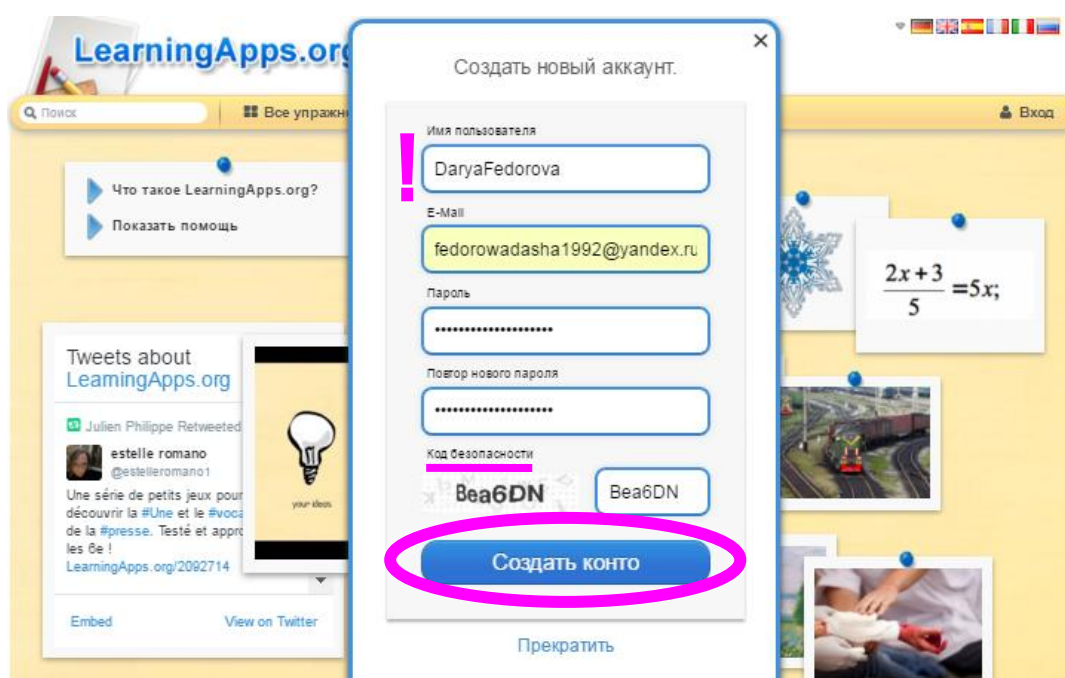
LearningApps.org

Поиск

Все упражн

Вход

Что такое LearningApps.org?

Показать помощь

Tweets about LearningApps.org

Julien Philippe Retweeted

estelle romano
@estelleromano1

Une série de petits jeux pour découvrir la #Une et le #voca de la #presse. Testé et appro les 6e !
LearningApps.org/2092714

Embed

View on Twitter

your ideas

$\frac{2x+3}{5}=5x;$

Создать новый аккаунт.

Имя пользователя

!

DaryaFedorova

E-Mail

fedorowadasha1992@yandex.ru

Пароль

••••••••••••••••••••

Повтор нового пароля

••••••••••••••••••••

Код безопасности

Bea6DN

Bea6DN

Создать конто

Прекратить